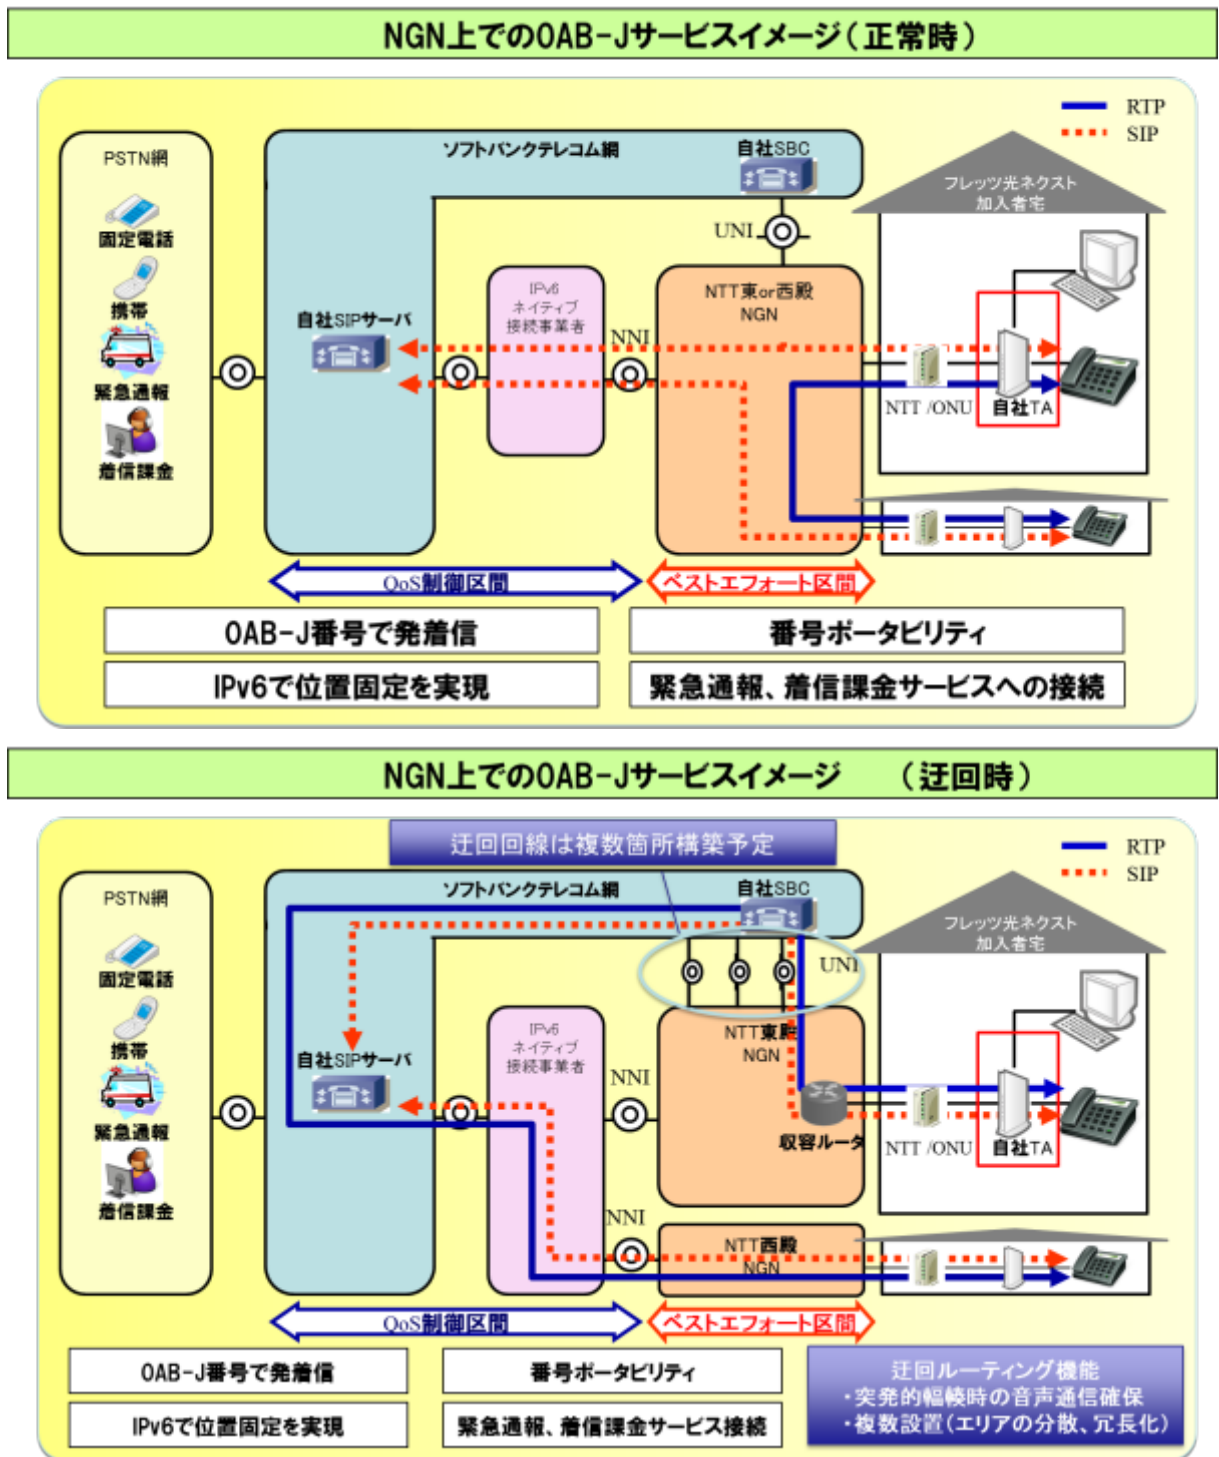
NGN上での0AB-Jサービスイメージ（正常時）

RTP
SIP

PSTN網
固定電話
携帯
緊急通報
着信課金

ソフトバンクテレコム網
自社SBC
UNI
自社SIPサーバ
IPv6 ネイティブ 接続事業者
NNI
NTT東or西殿 NGN
フレッツ光ネクスト 加入者宅
NTT /ONU
自社TA

QoS制御区間
ベストエフォート区間

0AB-J番号で発着信
番号ポータビリティ
IPv6で位置固定を実現
緊急通報、着信課金サービスへの接続

NGN上での0AB-Jサービスイメージ　（迂回時）

迂回回線は複数箇所構築予定

RTP
SIP

PSTN網
固定電話
携帯
緊急通報
着信課金

ソフトバンクテレコム網
自社SBC
UNI
自社SIPサーバ
IPv6 ネイティブ 接続事業者
NNI
NTT東殿 NGN
収容ルータ
NNI
NTT西殿 NGN
フレッツ光ネクスト 加入者宅
NTT /ONU
自社TA

QoS制御区間
ベストエフォート区間

0AB-J番号で発着信
番号ポータビリティ
IPv6で位置固定を実現
緊急通報、着信課金サービス接続

迂回ルーティング機能
・突発的輻輳時の音声通信確保
・複数設置（エリアの分散、冗長化）